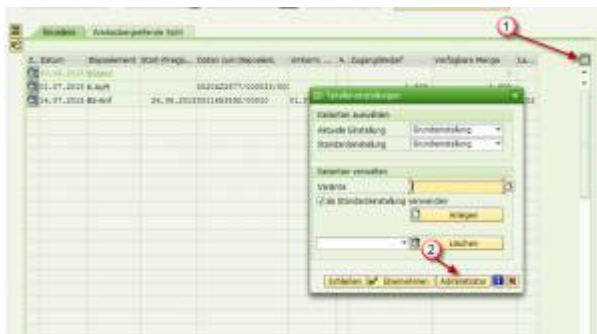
Einzelzeilen | Kreisbezogene Sicht

Z. Datum | Dispoelement | Start-Freigab... | Daten zum Dispoelem. | Umterm... | A. | Zugang/Bedarf | Verfügbare Menge | La...

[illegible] Bestand
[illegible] A.Auft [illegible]
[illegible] BS-Anf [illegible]

Tabelleneinstellungen

Varianten auswählen
Aktuelle Einstellung | Grundeinstellung
Standardeinstellung | Grundeinstellung

Varianten verwalten
Variante
als Standardeinstellung verwenden
Anlegen
Löschen

Schließen | Übernehmen | Administrator

1
2